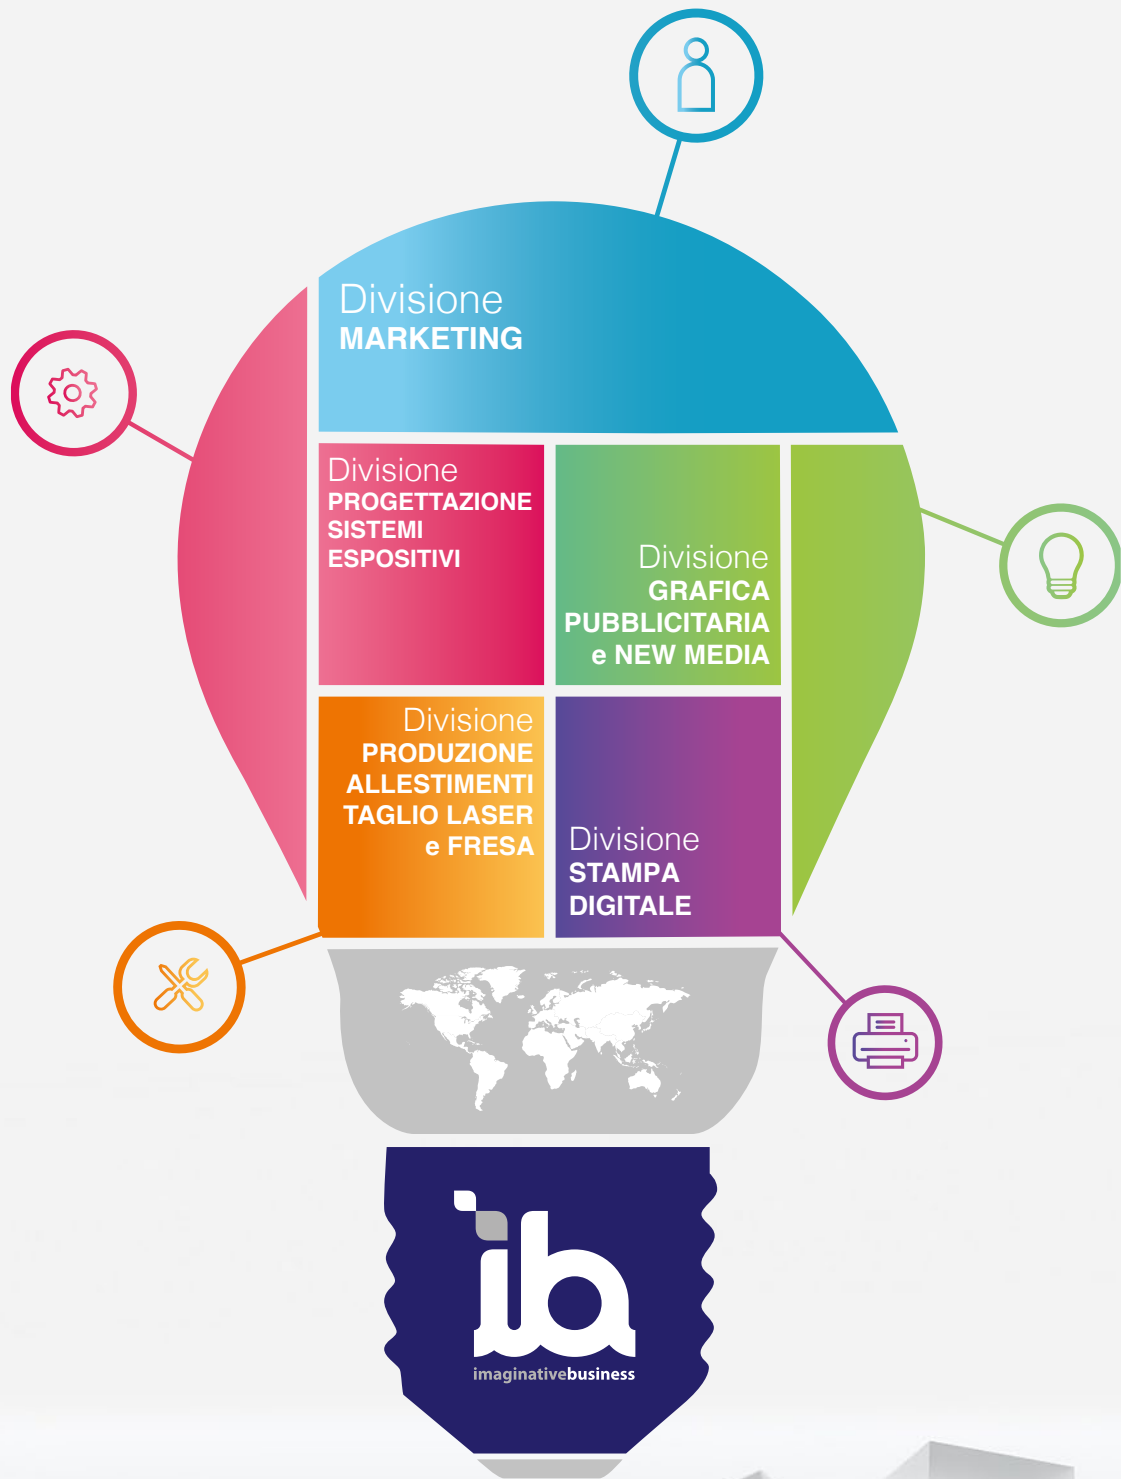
Divisione
MARKETING

Divisione
PROGETTAZIONE
SISTEMI
ESPOSITIVI

Divisione
GRAFICA
PUBBLICITARIA
e NEW MEDIA

Divisione
PRODUZIONE
ALLESTIMENTI
TAGLIO LASER
e FRESA

Divisione
STAMPA
DIGITALE

ib
imaginativebusiness